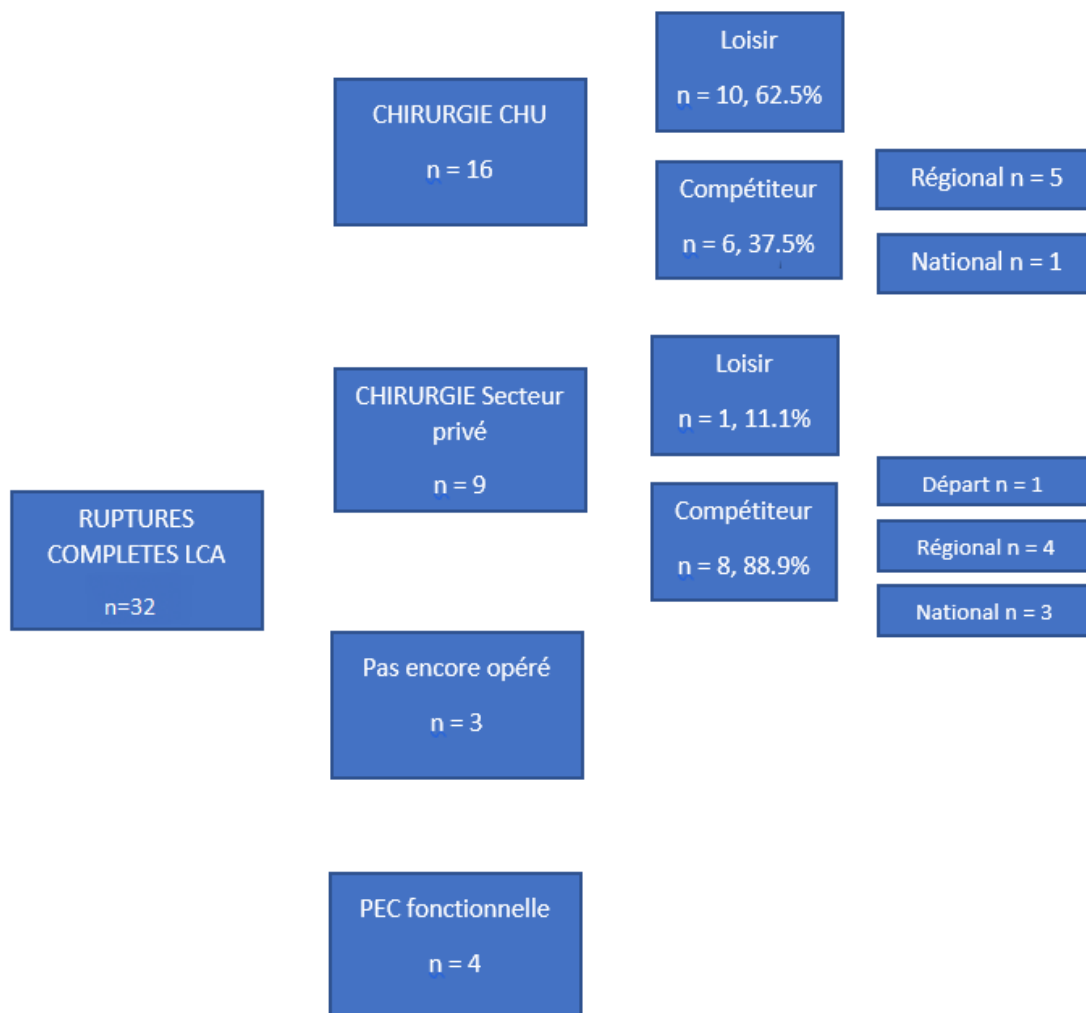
RUPTURES COMPLETES LCA

n=32

CHIRURGIE CHU

n = 16

Loisir

n = 10, 62.5%

Compétiteur

n = 6, 37.5%

Régional n = 5

National n = 1

CHIRURGIE Secteur privé

n = 9

Loisir

n = 1, 11.1%

Compétiteur

n = 8, 88.9%

Départ n = 1

Régional n = 4

National n = 3

Pas encore opéré

n = 3

PEC fonctionnelle

n = 4